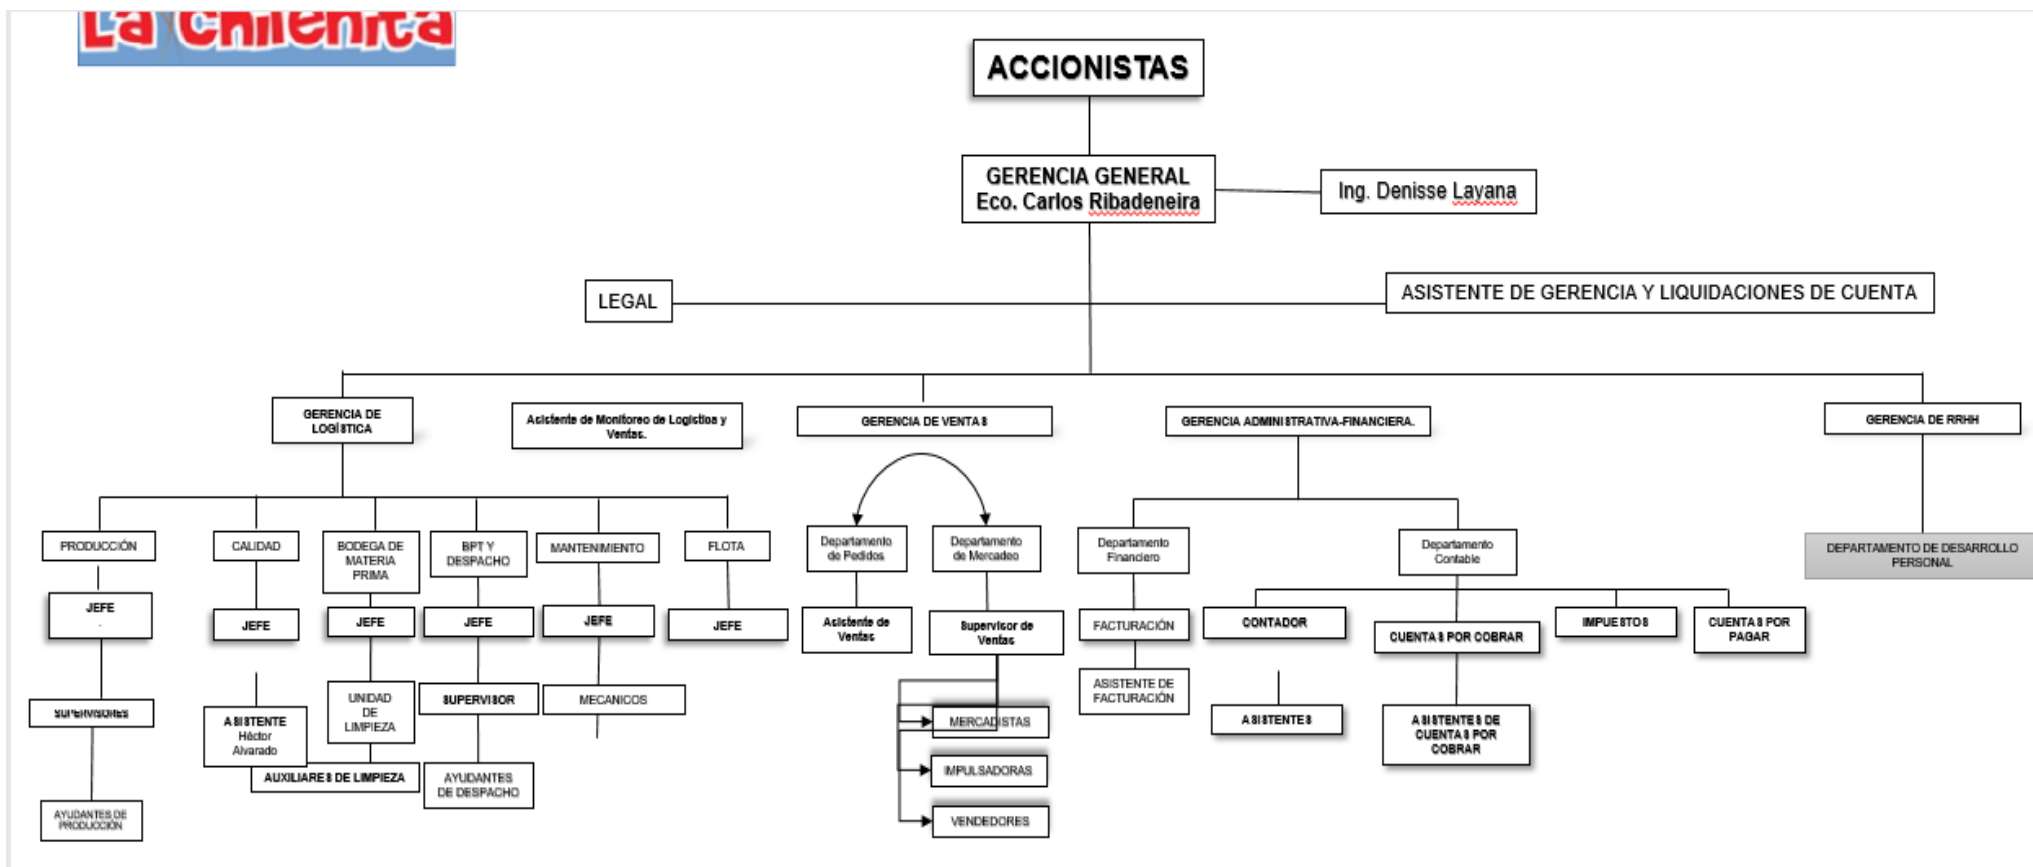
La Chilenita

ACCIONISTAS

GERENCIA GENERAL
Eco. Carlos Ribadeneira

Ing. Denisse Layana

LEGAL

ASISTENTE DE GERENCIA Y LIQUIDACIONES DE CUENTA

GERENCIA DE LOGÍSTICA

Asistente de Monitoreo de Logística y Ventas.

GERENCIA DE VENTAS

GERENCIA ADMINISTRATIVA-FINANCIERA.

GERENCIA DE RRHH

PRODUCCIÓN

JEFE

SUPERVISORES

AYUDANTES DE PRODUCCIÓN

CALIDAD

JEFE

ASISTENTE
Héctor Alvarado

BODEGA DE MATERIA PRIMA

JEFE

UNIDAD DE LIMPIEZA

AUXILIARES DE LIMPIEZA

BPT Y DESPACHO

JEFE

SUPERVISOR

AYUDANTES DE DESPACHO

MANTENIMIENTO

JEFE

MECANICOS

FLOTA

JEFE

Departamento de Pedidos

Asistente de Ventas

Departamento de Mercadeo

Supervisor de Ventas

MERCADISTAS

IMPULSADORAS

VENDEDORES

Departamento Financiero

FACTURACIÓN

ASISTENTE DE FACTURACIÓN

Departamento Contable

CONTADOR

ASISTENTES

CUENTAS POR COBRAR

ASISTENTES DE CUENTAS POR COBRAR

IMPUESTOS

CUENTAS POR PAGAR

DEPARTAMENTO DE DESARROLLO PERSONAL